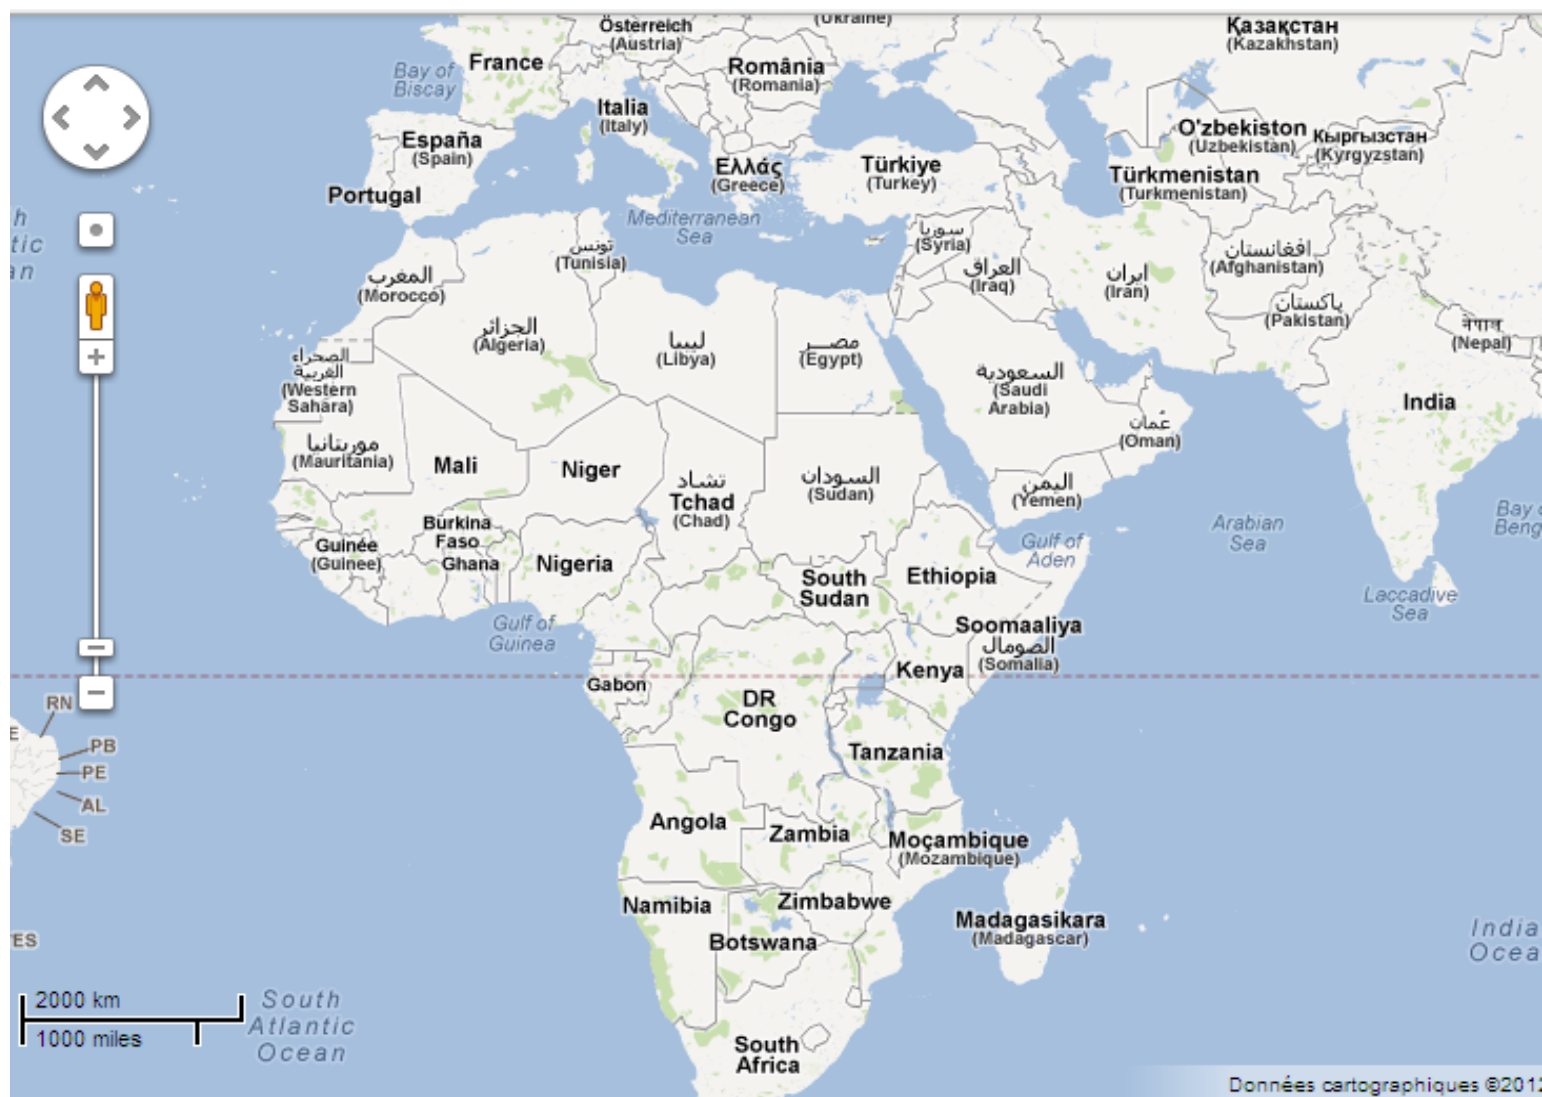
Österreich
(Austria)
(Ukraine)
Казақстан
(Kazakhstan)
Bay of Biscay
France
România
(Romania)
Italia
(Italy)
España
(Spain)
O'zbekiston
(Uzbekistan)
Кыргызстан
(Kyrgyzstan)
Ελλάς
(Greece)
Türkiye
(Turkey)
Türkmenistan
(Turkmenistan)
Portugal
h
tic
an
Mediterranean Sea
تونس
(Tunisia)
سوريا
(Syria)
العراق
(Iraq)
ايران
(Iran)
افغانستان
(Afghanistan)
المغرب
(Morocco)
پاکستان
(Pakistan)
नेपाल
(Nepal)
الجزائر
(Algeria)
ليبيا
(Libya)
مصر
(Egypt)
الصحراء الغربية
(Western Sahara)
السعودية
(Saudi Arabia)
India
عمان
(Oman)
موريتانيا
(Mauritania)
Mali
Niger
تشاد
Tchad
(Chad)
السودان
(Sudan)
اليمن
(Yemen)
Burkina Faso
Guinée
(Guinee)
Ghana
Nigeria
Gulf of Aden
Arabian Sea
Bay of Beng
South Sudan
Ethiopia
Laccadive Sea
Gulf of Guinea
Soomaaliya
الصومال
(Somalia)
Kenya
Gabon
RN
E
DR Congo
PB
PE
AL
SE
Tanzania
Angola
Zambia
Moçambique
(Mozambique)
Namibia
Zimbabwe
Madagasikara
(Madagascar)
ES
Botswana
India Ocea
2000 km
1000 miles
South Atlantic Ocean
South Africa
Données cartographiques ©2012